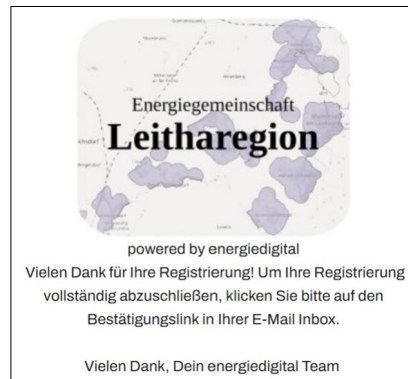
Energiegemeinschaft
Leitharegion

powered by energiedigital
Vielen Dank für Ihre Registrierung! Um Ihre Registrierung vollständig abzuschließen, klicken Sie bitte auf den Bestätigungslink in Ihrer E-Mail Inbox.

Vielen Dank, Dein energiedigital Team